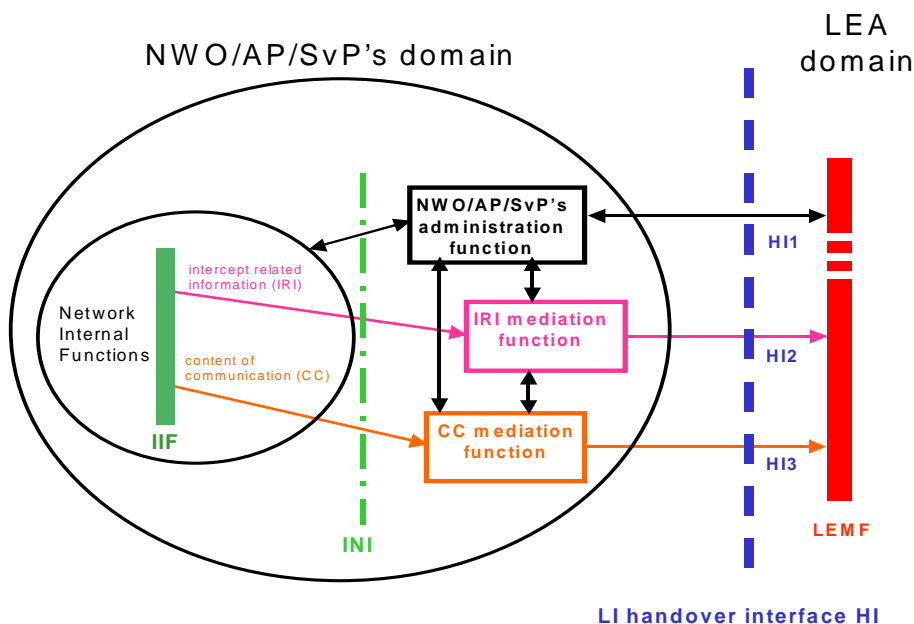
NWO/AP/SvP's domain

LEA domain

NWO/AP/SvP's administration function

HI1

intercept related information (IRI)

Network Internal Functions

IRI mediation function

HI2

content of communication (CC)

IIF

CC mediation function

HI3

LEMF

INI

LI handover interface HI